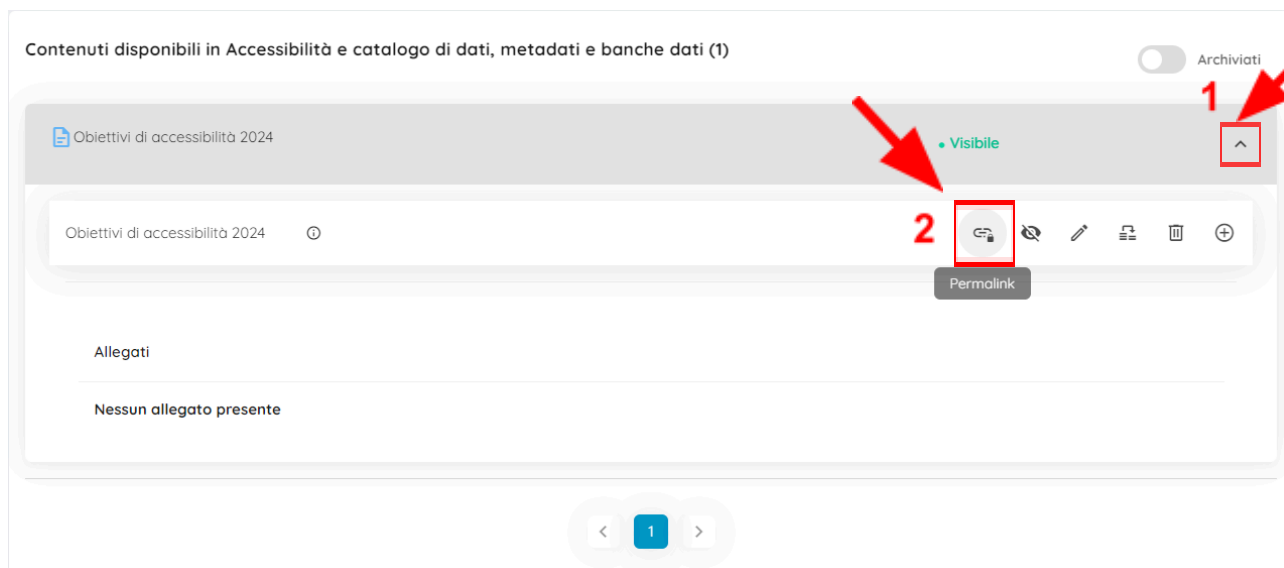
Contenuti disponibili in Accessibilità e catalogo di dati, metadati e banche dati (1)

Archiviati

1

Obiettivi di accessibilità 2024

• Visibile

2

Obiettivi di accessibilità 2024

Permalink

Allegati

Nessun allegato presente

1